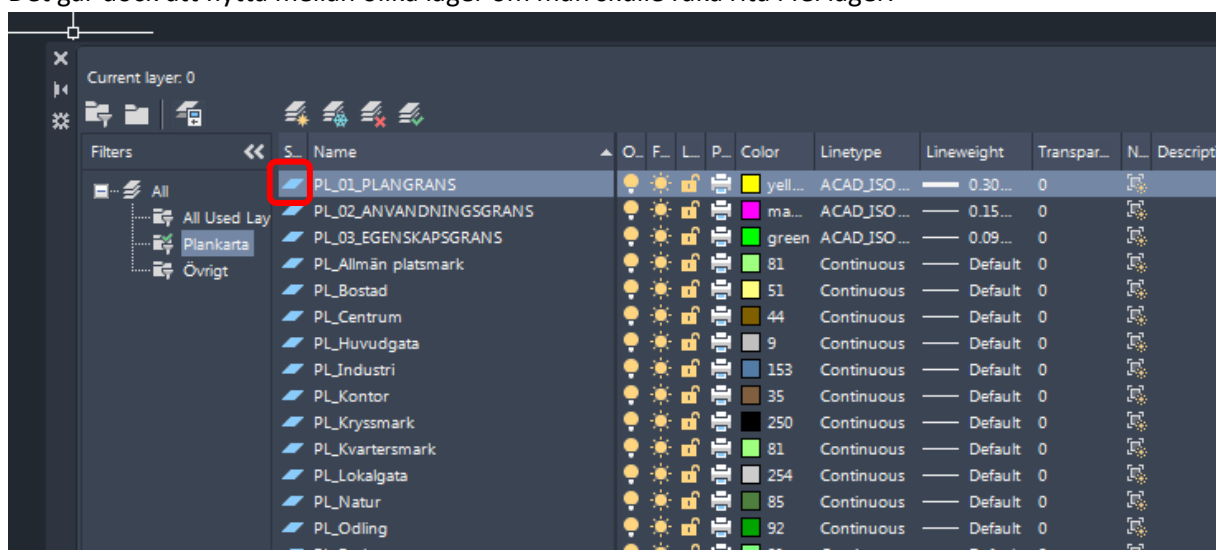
Current layer: 0

Filters

All
All Used Lay
Plankarta
Övrigt

| S... | Name | O... | F... | L... | P... | Color | Linetype | Lineweight | Transpar... | N... | Descript |
|---|---|---|---|---|---|---|---|---|---|---|---|
| | PL_01_PLANGRANS | | | | | yell... | ACAD_ISO... | 0.30... | 0 | | |
| | PL_02_ANVANDNINGSGRANS | | | | | ma... | ACAD_ISO... | 0.15... | 0 | | |
| | PL_03_EGENSKAPSGRANS | | | | | green | ACAD_ISO... | 0.09... | 0 | | |
| | PL_Allmän platsmark | | | | | 81 | Continuous | Default | 0 | | |
| | PL_Bostad | | | | | 51 | Continuous | Default | 0 | | |
| | PL_Centrum | | | | | 44 | Continuous | Default | 0 | | |
| | PL_Huvudgata | | | | | 9 | Continuous | Default | 0 | | |
| | PL_Industri | | | | | 153 | Continuous | Default | 0 | | |
| | PL_Kontor | | | | | 35 | Continuous | Default | 0 | | |
| | PL_Kryssmark | | | | | 250 | Continuous | Default | 0 | | |
| | PL_Kvartersmark | | | | | 81 | Continuous | Default | 0 | | |
| | PL_Lokalgata | | | | | 254 | Continuous | Default | 0 | | |
| | PL_Natur | | | | | 85 | Continuous | Default | 0 | | |
| | PL_Odling | | | | | 92 | Continuous | Default | 0 | | |